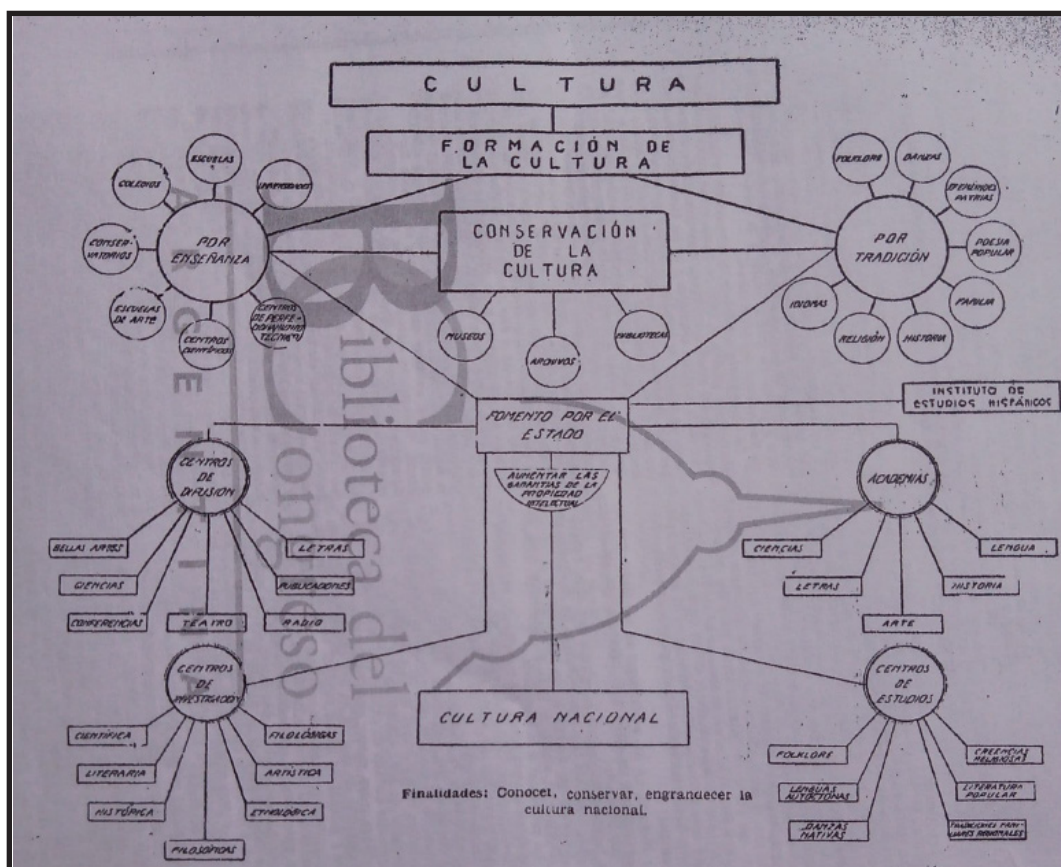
CULTURA

FORMACIÓN DE LA CULTURA

COLEGIOS

ESCUELAS

UNIVERSIDADES

CONSERVATORIOS

POR ENSEÑANZA

ESCUELAS DE ARTE

CENTROS CIENTÍFICOS

CENTROS DE PERFECCIONAMIENTO TÉCNICO

CONSERVACIÓN DE LA CULTURA

MUSEOS

ARCHIVOS

BIBLIOTECAS

FOLKLORE

DANZAS

EFEMÉRIDES PATRIAS

POR TRADICIÓN

POESIA POPULAR

IDIOMAS

FABULA

RELIGIÓN

HISTORIA

INSTITUTO DE ESTUDIOS HISPÁNICOS

FOMENTO POR EL ESTADO

AUMENTAR LAS GARANTIAS DE LA PROPIEDAD INTELECTUAL

CENTROS DE DIFUSIÓN

BELLAS ARTES

LETRAS

CIENCIAS

PUBLICACIONES

CONFERENCIAS

TEATRO

RADIO

ACADEMIAS

CIENCIAS

LENGUA

LETRAS

HISTORIA

ARTE

CENTROS DE INVESTIGACIÓN

CIENTÍFICA

FILOLÓGICAS

LITERARIA

ARTÍSTICA

HISTÓRICA

ETNOLÓGICA

FILOSÓFICAS

CULTURA NACIONAL

CENTROS DE ESTUDIOS

FOLKLORE

CREENCIAS RELIGIOSAS

LENGUAS AUTÓCTONAS

LITERATURA POPULAR

DANZAS NATIVAS

TRADICIONES FAMILIARES REGIONALES

Finalidades: Conocer, conservar, engrandecer la cultura nacional.